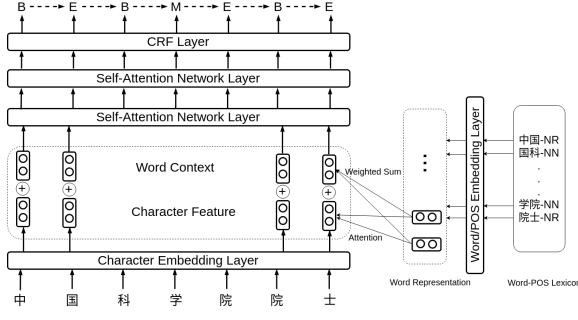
B E B M E B E

CRF Layer

Self-Attention Network Layer

Self-Attention Network Layer

Word Context

Character Feature

Weighted Sum

Attention

Character Embedding Layer

中 国 科 学 院 院 士

Word Representation

Word/POS Embedding Layer

中国-NR
国科-NN
.
.
.
学院-NN
院士-NR

Word-POS Lexicon